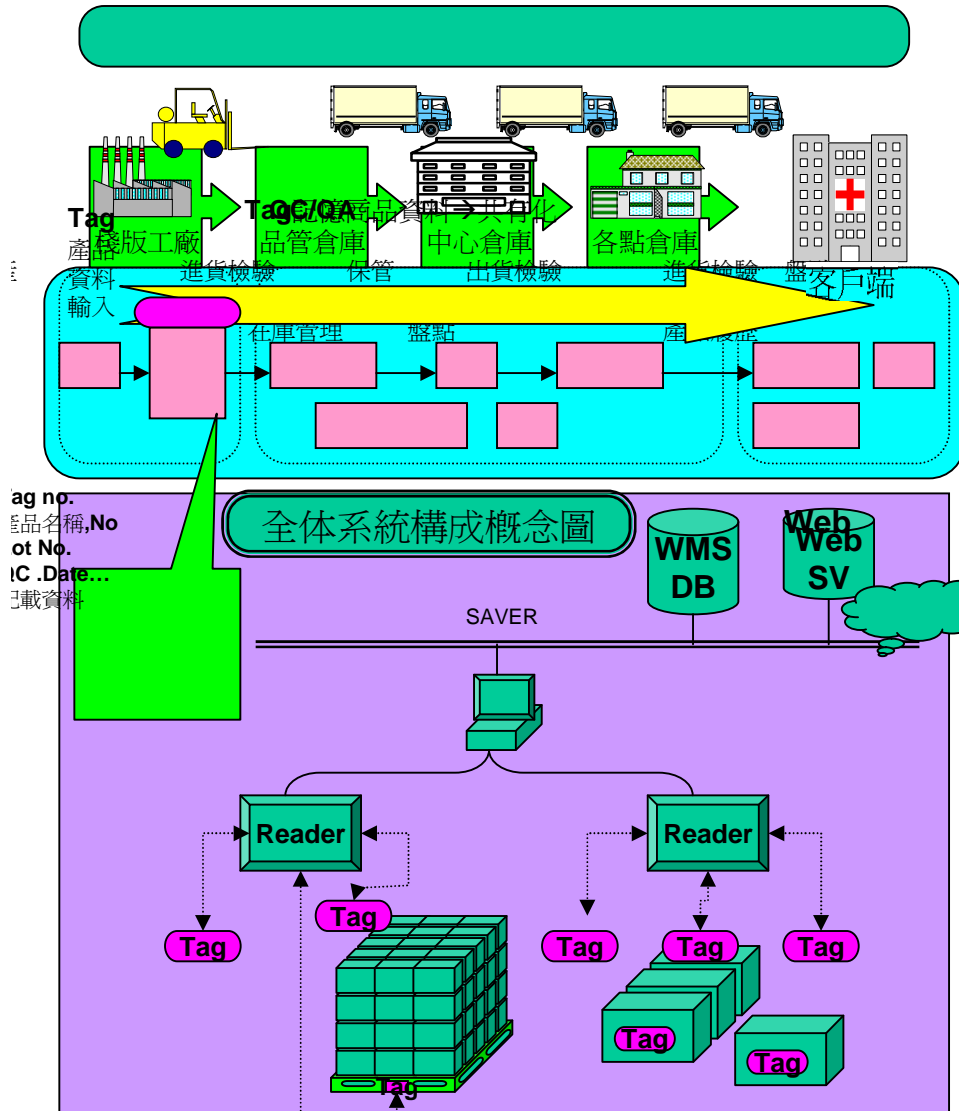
Tag
產品
資料
輸入

發版工廠
TagQC/QA
品管倉庫
記錄商品資料 → 共有化
中心倉庫
各點倉庫
客戶端

進貨檢驗
保管
出貨檢驗
進貨檢驗
盤
在庫管理
盤點
產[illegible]

ag no.
產品名稱,No
ot No.
QC .Date…
記載資料

全体系統構成概念圖

WMS
DB

Web
Web
SV

SAVER

Reader
Reader

Tag
Tag
Tag
Tag
Tag
Tag
Tag
Tag
Tag